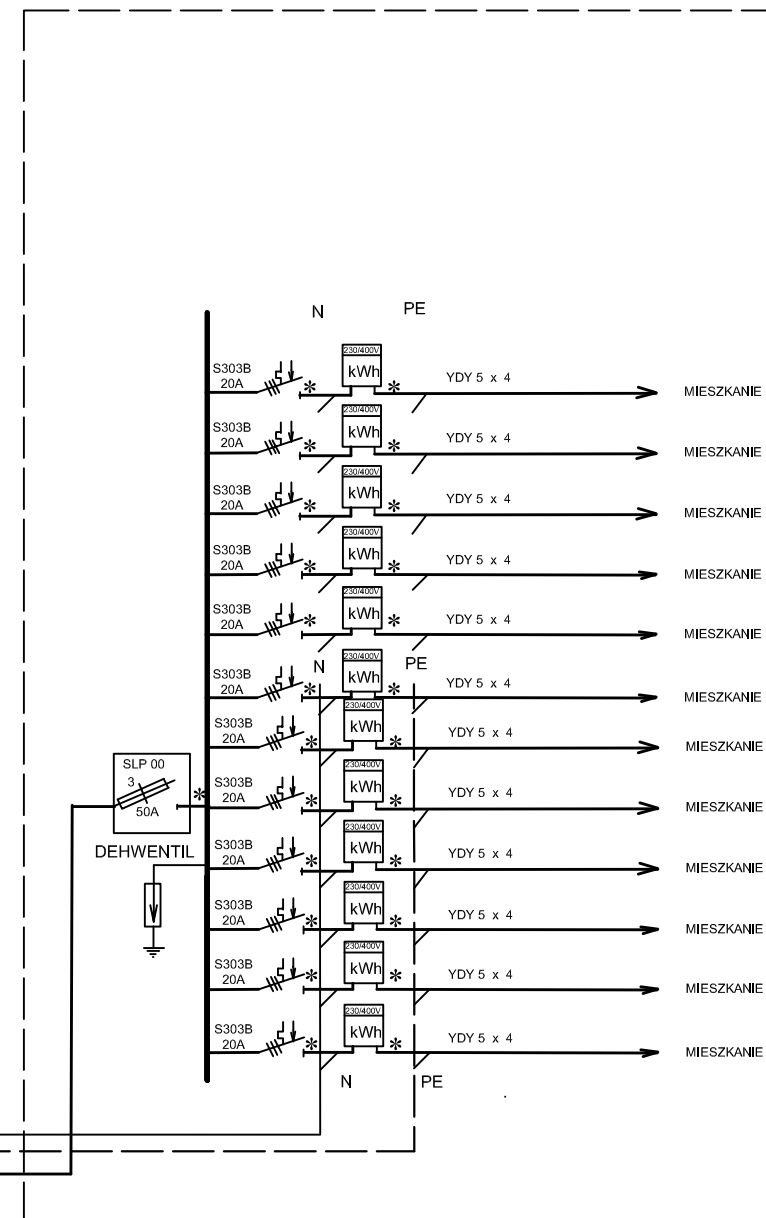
N
PE

S303B
20A
230/400V
kWh
YDY 5 x 4
MIESZKANIE

S303B
20A
230/400V
kWh
YDY 5 x 4
MIESZKANIE

S303B
20A
230/400V
kWh
YDY 5 x 4
MIESZKANIE

S303B
20A
230/400V
kWh
YDY 5 x 4
MIESZKANIE

S303B
20A
230/400V
kWh
YDY 5 x 4
MIESZKANIE

N
PE

S303B
20A
230/400V
kWh
YDY 5 x 4
MIESZKANIE

S303B
20A
230/400V
kWh
YDY 5 x 4
MIESZKANIE

SLP 00
3
50A

S303B
20A
230/400V
kWh
YDY 5 x 4
MIESZKANIE

DEHWENTIL

S303B
20A
230/400V
kWh
YDY 5 x 4
MIESZKANIE

S303B
20A
230/400V
kWh
YDY 5 x 4
MIESZKANIE

S303B
20A
230/400V
kWh
YDY 5 x 4
MIESZKANIE

S303B
20A
230/400V
kWh
YDY 5 x 4
MIESZKANIE

N
PE